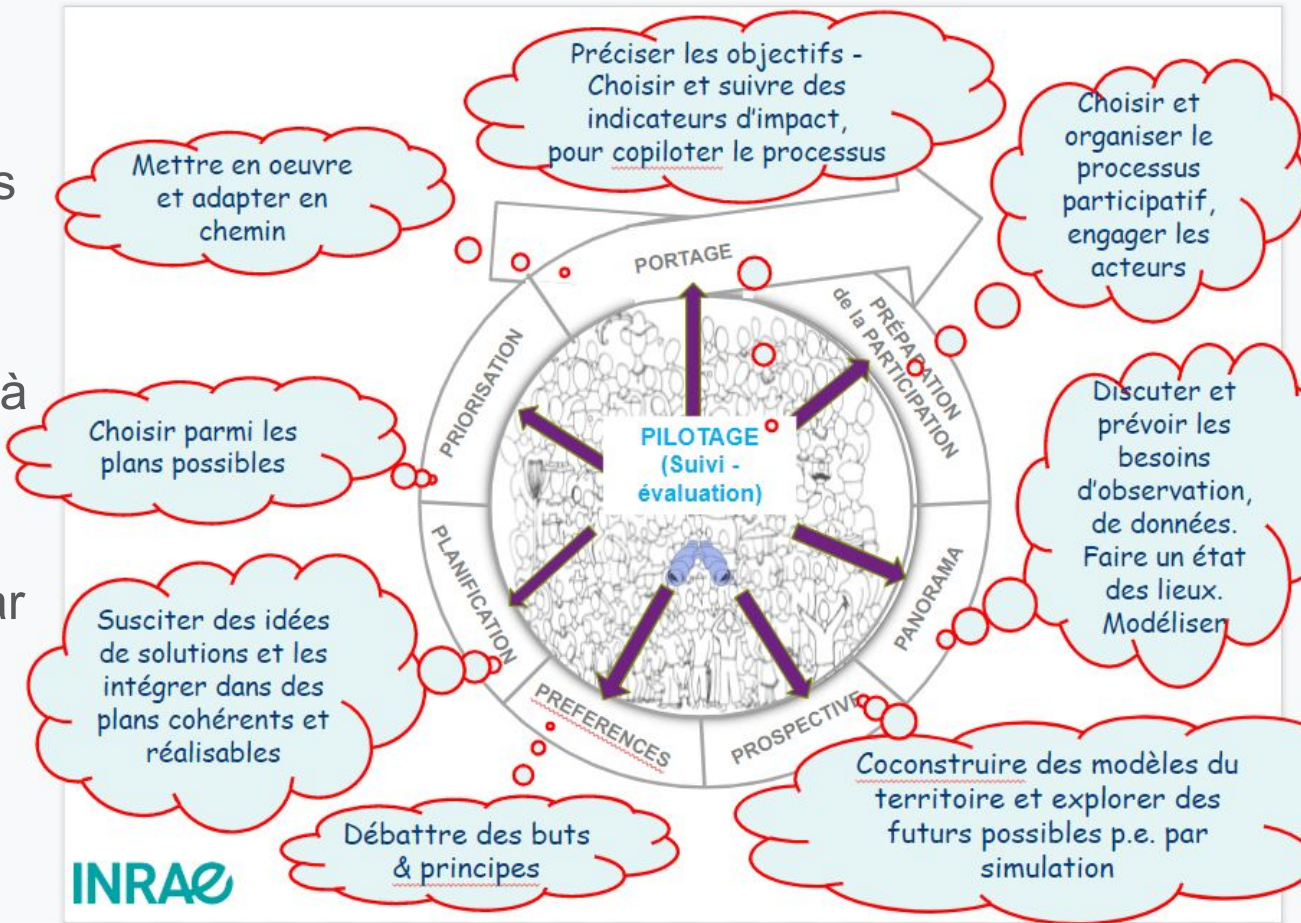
s

à

ar

Préciser les objectifs - Choisir et suivre des indicateurs d'impact, pour copiloter le processus

Choisir et organiser le processus participatif, engager les acteurs

Mettre en oeuvre et adapter en chemin

PORTAGE

PRÉPARATION de la PARTICIPATION

PRIORISATION

Choisir parmi les plans possibles

PILOTAGE (Suivi - évaluation)

Discuter et prévoir les besoins d'observation, de données. Faire un état des lieux. Modéliser

PLANIFICATION

PANORAMA

Susciter des idées de solutions et les intégrer dans des plans cohérents et réalisables

PREFERENCES

PROSPECTIVE

Coconstruire des modèles du territoire et explorer des futurs possibles p.e. par simulation

Débattre des buts & principes

INRAE